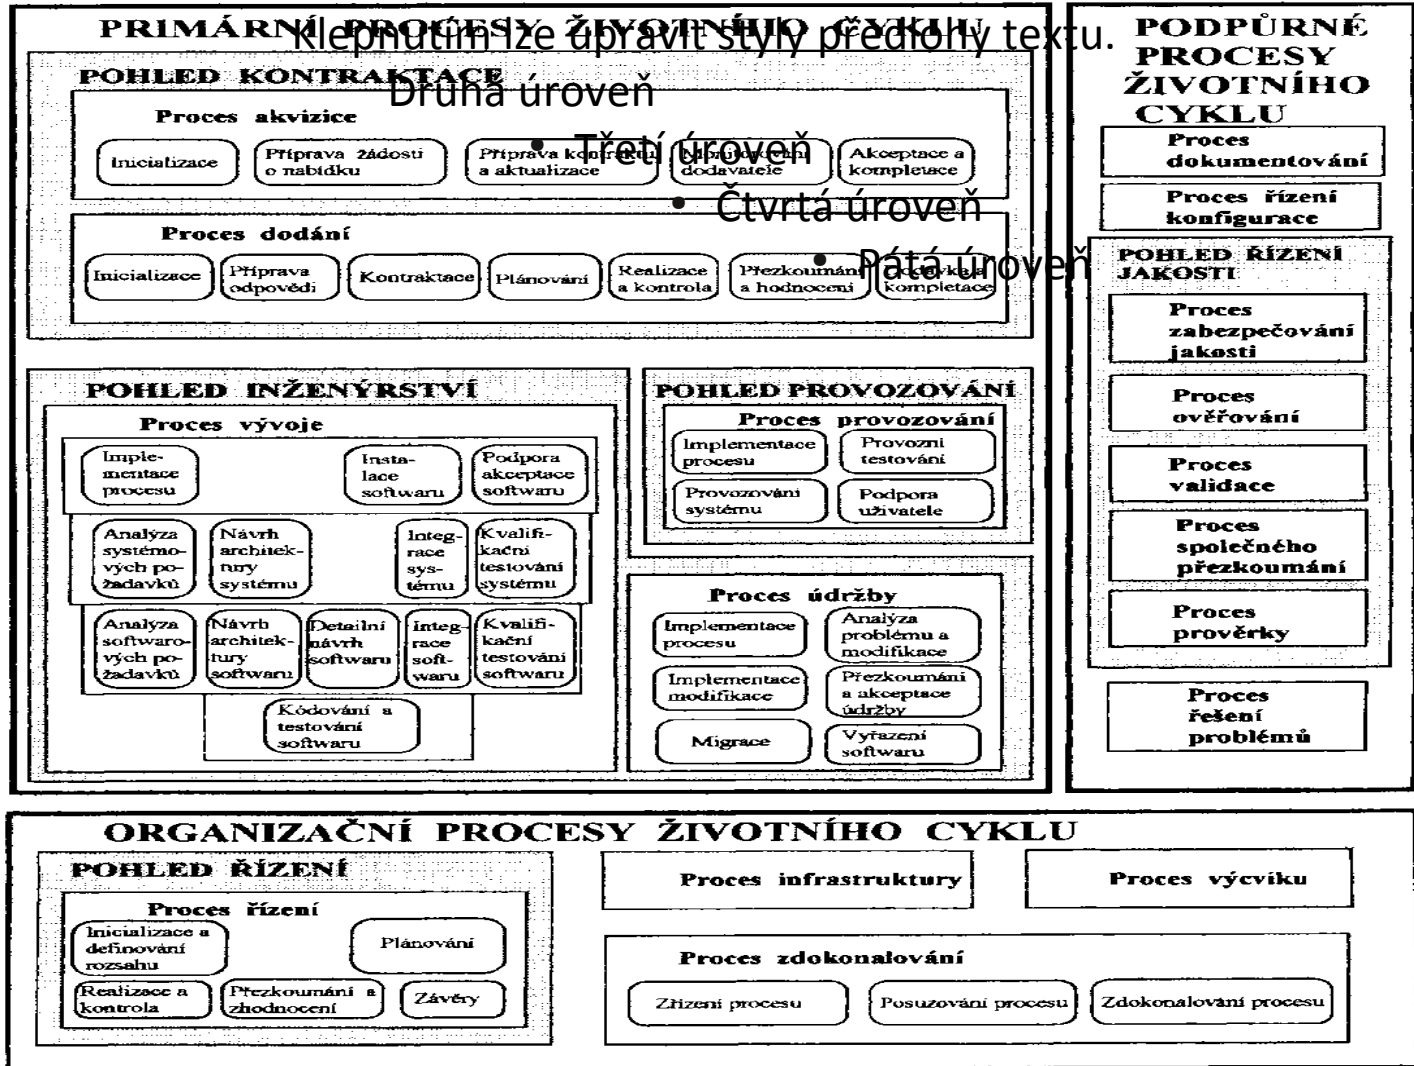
PRIMÁRNÍ PROCESY ŽIVOTNÍHO CYKLU

Klepnutím lze upravit styly předlohy textu.

Druhá úroveň

• Třetí úroveň

• Čtvrtá úroveň

• Pátá úroveň

POHLED KONTRAKTACE

Proces akvizice

Inicializace

Příprava žádosti o nabídku

Příprava kontraktu a aktualizace

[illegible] dodavatele

Akceptace a kompletace

Proces dodání

Inicializace

Příprava odpovědi

Kontraktace

Plánování

Realizace a kontrola

Přezkoumání a hodnocení

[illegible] kompletace

POHLED INŽENÝRSTVÍ

Proces vývoje

Implementace procesu

Instalace softwaru

Podpora akceptace softwaru

Analýza systémových požadavků

Návrh architektury systému

Integrace systému

Kvalifikační testování systému

Analýza softwarových požadavků

Návrh architektury softwaru

Detailní návrh softwaru

Integrace softwaru

Kvalifikační testování softwaru

Kódování a testování softwaru

POHLED PROVOZOVÁNÍ

Proces provozování

Implementace procesu

Provozní testování

Provozování systému

Podpora uživatele

Proces údržby

Implementace procesu

Analýza problému a modifikace

Implementace modifikace

Přezkoumání a akceptace údržby

Migrace

Vyřazení softwaru

PODPŮRNÉ PROCESY ŽIVOTNÍHO CYKLU

Proces dokumentování

Proces řízení konfigurace

POHLED ŘÍZENÍ JAKOSTI

Proces zabezpečování jakosti

Proces ověřování

Proces validace

Proces společného přezkoumání

Proces prověrky

Proces řešení problémů

ORGANIZAČNÍ PROCESY ŽIVOTNÍHO CYKLU

POHLED ŘÍZENÍ

Proces řízení

Inicializace a definování rozsahu

Plánování

Realizace a kontrola

Přezkoumání a zhodnocení

Závěry

Proces infrastruktury

Proces výcviku

Proces zdokonalování

Zřízení procesu

Posuzování procesu

Zdokonalování procesu